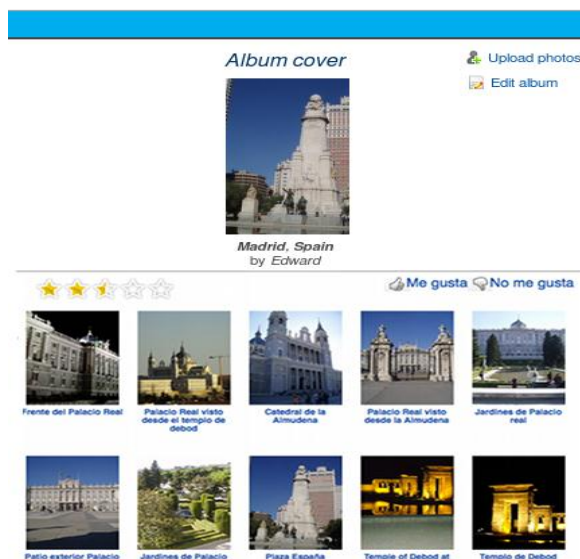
Album cover

Upload photos

Edit album

Madrid, Spain
by Edward

Me gusta No me gusta

Frente del Palacio Real

Palacio Real visto desde el templo de debod

Catedral de la Almudena

Palacio Real visto desde la Almudena

Jardines de Palacio real

Patio exterior Palacio

Jardines de Palacio

Plaza España

Temple of Debod at

Templo de Debod